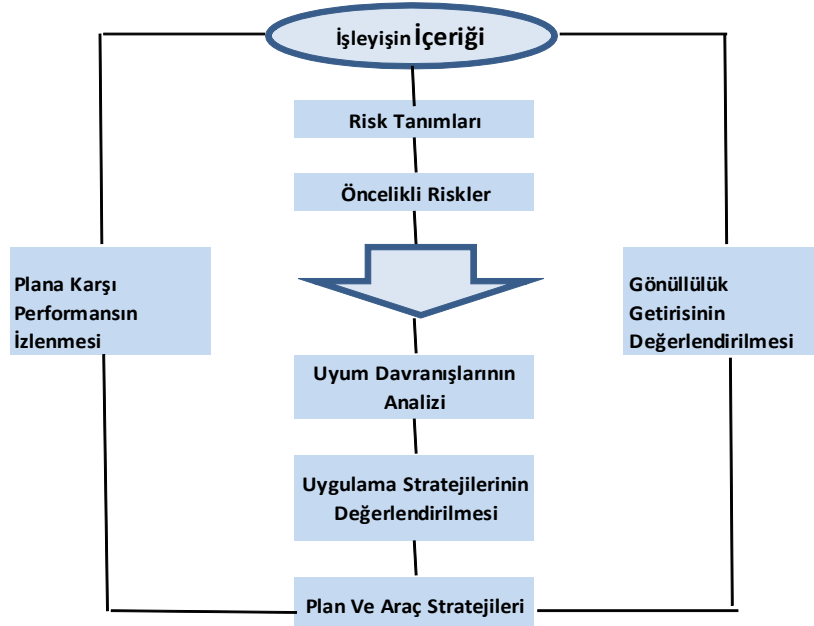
İşleyişin İçeriği

Risk Tanımları

Öncelikli Riskler

Plana Karşı Performansın İzlenmesi

Gönüllülük Getirisinin Değerlendirilmesi

Uyum Davranışlarının Analizi

Uygulama Stratejilerinin Değerlendirilmesi

Plan Ve Araç Stratejileri